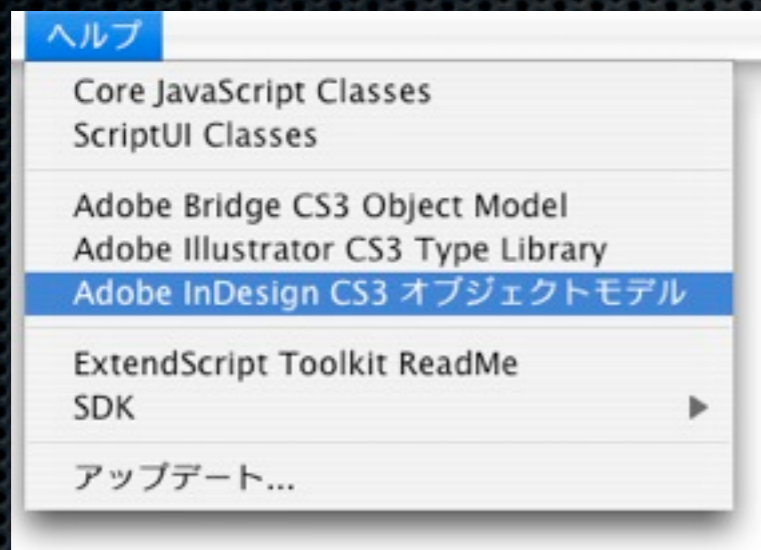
ヘルプ

Core JavaScript Classes
ScriptUI Classes

Adobe Bridge CS3 Object Model
Adobe Illustrator CS3 Type Library
Adobe InDesign CS3 オブジェクトモデル

ExtendScript Toolkit ReadMe
SDK

アップデート...